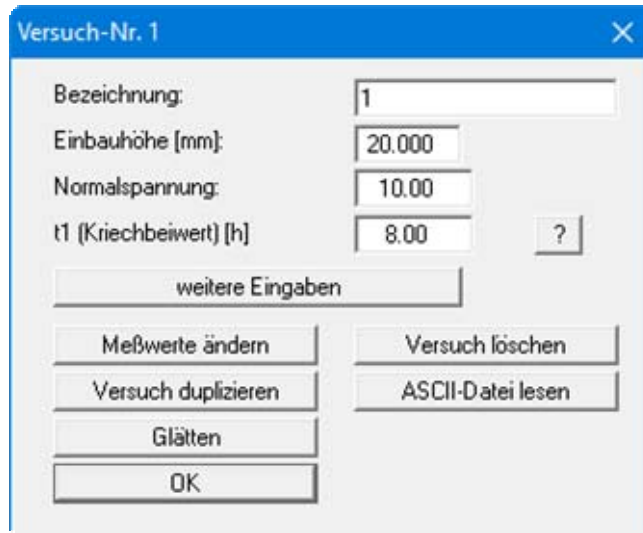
Versuch-Nr. 1

Bezeichnung: 1

Einbauhöhe [mm]: 20.000

Normalspannung: 10.00

t1 (Kriechbeiwert) [h] 8.00 ?

weitere Eingaben

Meßwerte ändern

Versuch löschen

Versuch duplizieren

ASCII-Datei lesen

Glätten

OK